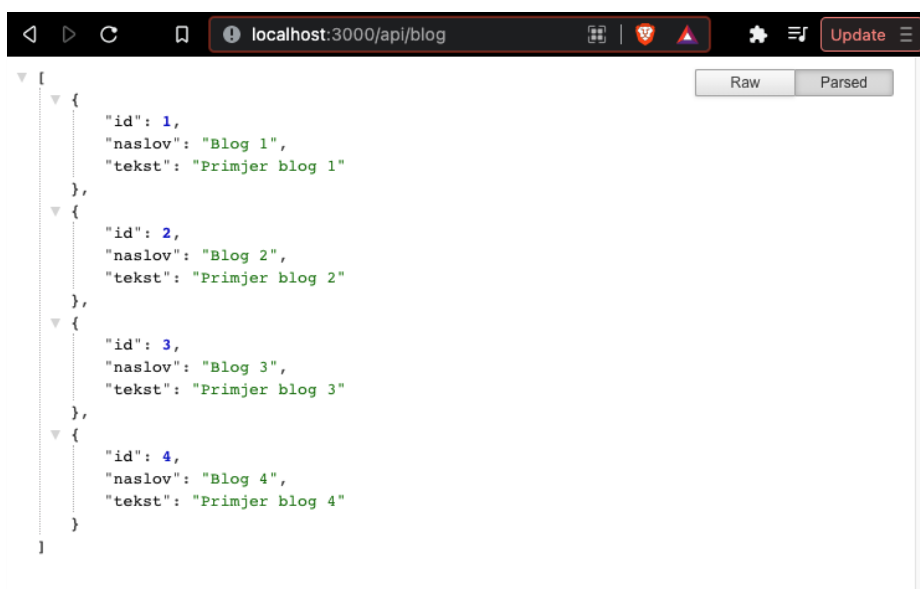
localhost:3000/api/blog

Update

Raw Parsed

[
{
"id": 1,
"naslov": "Blog 1",
"tekst": "Primjer blog 1"
},
{
"id": 2,
"naslov": "Blog 2",
"tekst": "Primjer blog 2"
},
{
"id": 3,
"naslov": "Blog 3",
"tekst": "Primjer blog 3"
},
{
"id": 4,
"naslov": "Blog 4",
"tekst": "Primjer blog 4"
}
]